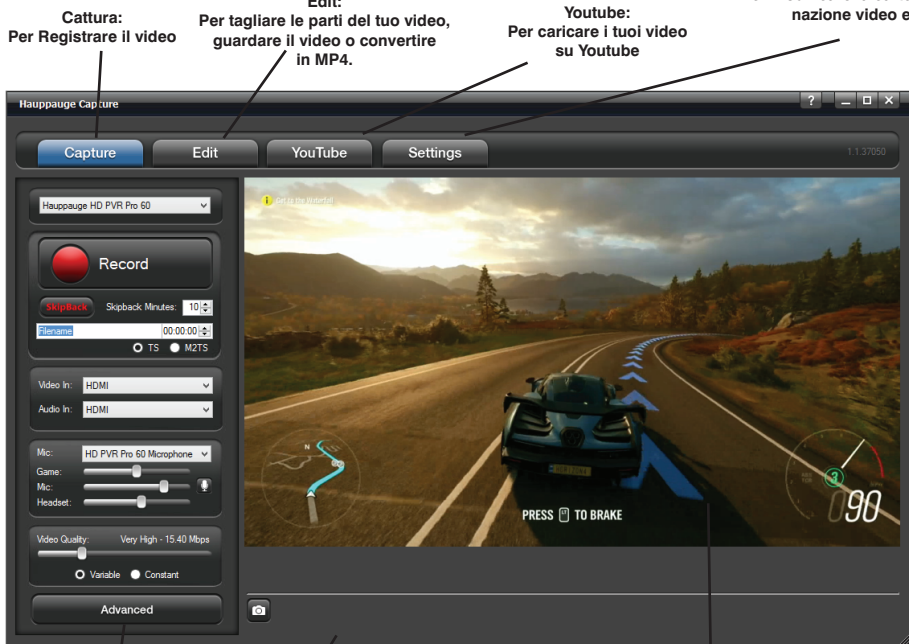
Cattura:
Per Registrare il video

Edit:
Per tagliare le parti del tuo video, guardare il video o convertire in MP4.

Youtube:
Per caricare i tuoi video su Youtube

nazione video e

Hauppauge Capture

?

Capture

Edit

YouTube

Settings

1.1.37050

Hauppauge HD PVR Pro 60

Record

SkipBack

Skipback Minutes:

10

Filename

00:00:00

TS

M2TS

Video In:

HDMI

Audio In:

HDMI

Mic:

HD PVR Pro 60 Microphone

Game:

Mic:

Headset:

Video Quality:

Very High - 15.40 Mbps

Variable

Constant

Advanced

PRESS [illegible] TO BRAKE

90